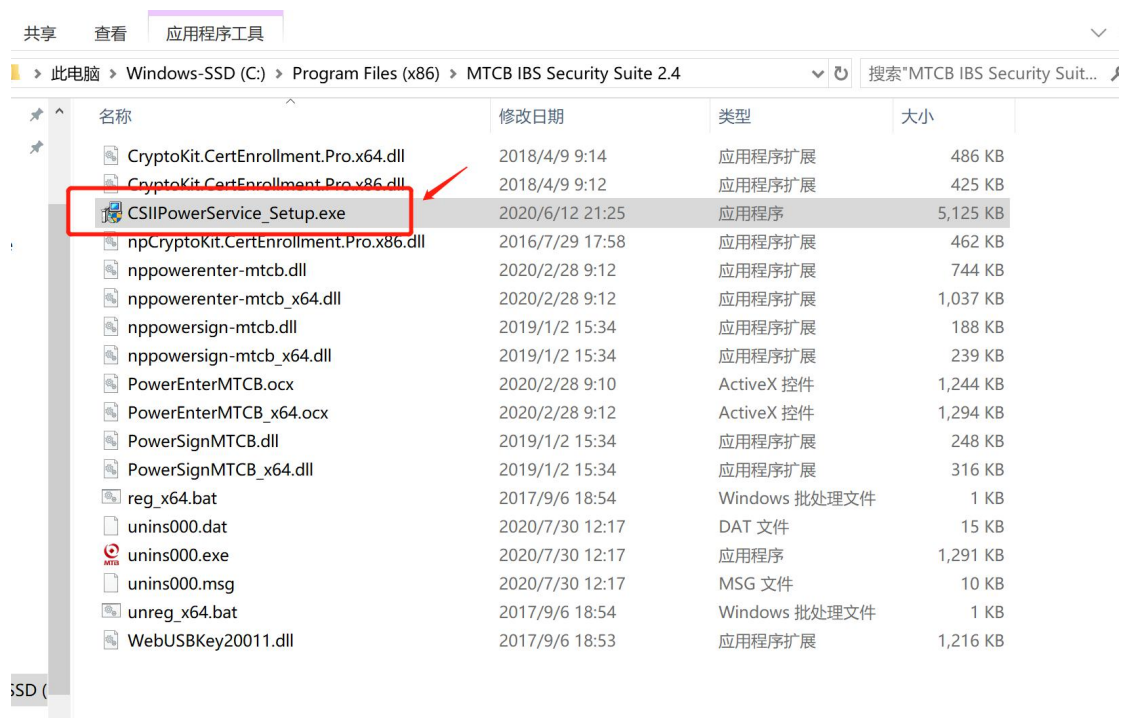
共享 查看 应用程序工具

› 此电脑 › Windows-SSD (C:) › Program Files (x86) › MTCB IBS Security Suite 2.4

搜索"MTCB IBS Security Suit...

| 名称 | 修改日期 | 类型 | 大小 |
|---|---|---|---|
| CryptoKit.CertEnrollment.Pro.x64.dll | 2018/4/9 9:14 | 应用程序扩展 | 486 KB |
| CryptoKit.CertEnrollment.Pro.x86.dll | 2018/4/9 9:12 | 应用程序扩展 | 425 KB |
| CSIIPowerService_Setup.exe | 2020/6/12 21:25 | 应用程序 | 5,125 KB |
| npCryptoKit.CertEnrollment.Pro.x86.dll | 2016/7/29 17:58 | 应用程序扩展 | 462 KB |
| nppowerenter-mtcb.dll | 2020/2/28 9:12 | 应用程序扩展 | 744 KB |
| nppowerenter-mtcb_x64.dll | 2020/2/28 9:12 | 应用程序扩展 | 1,037 KB |
| nppowersign-mtcb.dll | 2019/1/2 15:34 | 应用程序扩展 | 188 KB |
| nppowersign-mtcb_x64.dll | 2019/1/2 15:34 | 应用程序扩展 | 239 KB |
| PowerEnterMTCB.ocx | 2020/2/28 9:10 | ActiveX 控件 | 1,244 KB |
| PowerEnterMTCB_x64.ocx | 2020/2/28 9:12 | ActiveX 控件 | 1,294 KB |
| PowerSignMTCB.dll | 2019/1/2 15:34 | 应用程序扩展 | 248 KB |
| PowerSignMTCB_x64.dll | 2019/1/2 15:34 | 应用程序扩展 | 316 KB |
| reg_x64.bat | 2017/9/6 18:54 | Windows 批处理文件 | 1 KB |
| unins000.dat | 2020/7/30 12:17 | DAT 文件 | 15 KB |
| unins000.exe | 2020/7/30 12:17 | 应用程序 | 1,291 KB |
| unins000.msg | 2020/7/30 12:17 | MSG 文件 | 10 KB |
| unreg_x64.bat | 2017/9/6 18:54 | Windows 批处理文件 | 1 KB |
| WebUSBKey20011.dll | 2017/9/6 18:53 | 应用程序扩展 | 1,216 KB |

SSD (